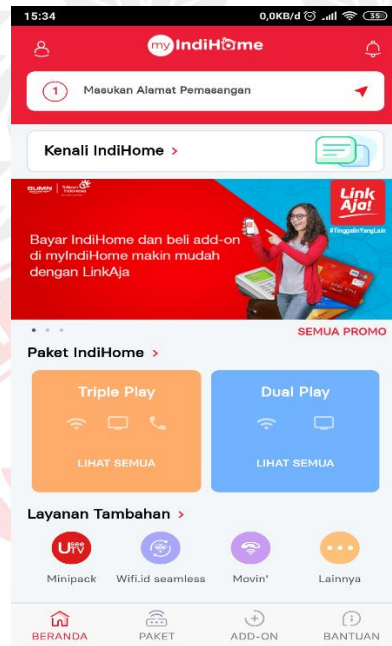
15:34 0,0KB/d 35

my IndiHome

1 Masukan Alamat Pemasangan

Kenali IndiHome >

Link Aja!

#TinggalinYangLain

Bayar IndiHome dan beli add-on di myIndiHome makin mudah dengan LinkAja

SEMUA PROMO

Paket IndiHome >

Triple Play

LIHAT SEMUA

Dual Play

LIHAT SEMUA

Layanan Tambahan >

UseeTV

Minipack

Wifi.id seamless

Movin'

Lainnya

BERANDA

PAKET

ADD-ON

BANTUAN